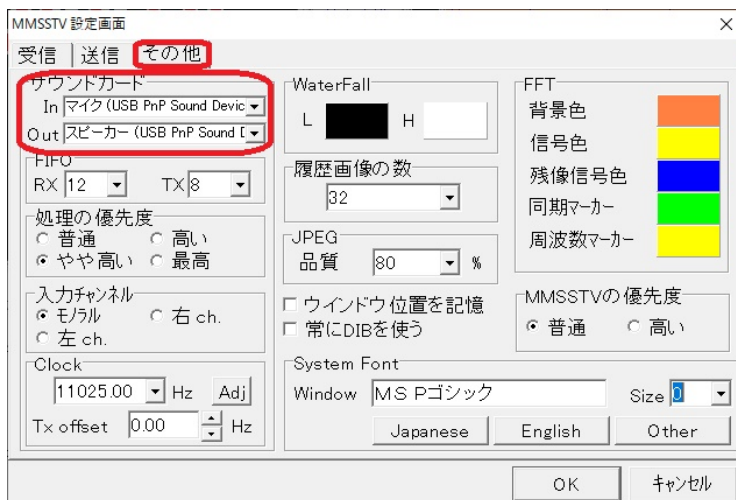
MMSSTV 設定画面

×

受信 | 送信 | その他

サウンドカード
In マイク (USB PnP Sound Devic
Out スピーカー (USB PnP Sound [

FIFO
RX 12 TX 8

処理の優先度
普通 高い
やや高い 最高

入力チャンネル
モノラル 右 ch.
左 ch.

Clock
11025.00 Hz Adj
Tx offset 0.00 Hz

WaterFall
L H

履歴画像の数
32

JPEG
品質 80 %

ウインドウ位置を記憶
常にDIBを使う

FFT
背景色
信号色
残像信号色
同期マーカー
周波数マーカー

MMSSTVの優先度
普通 高い

System Font
Window MS Pゴシック Size 0
Japanese English Other

OK キャンセル